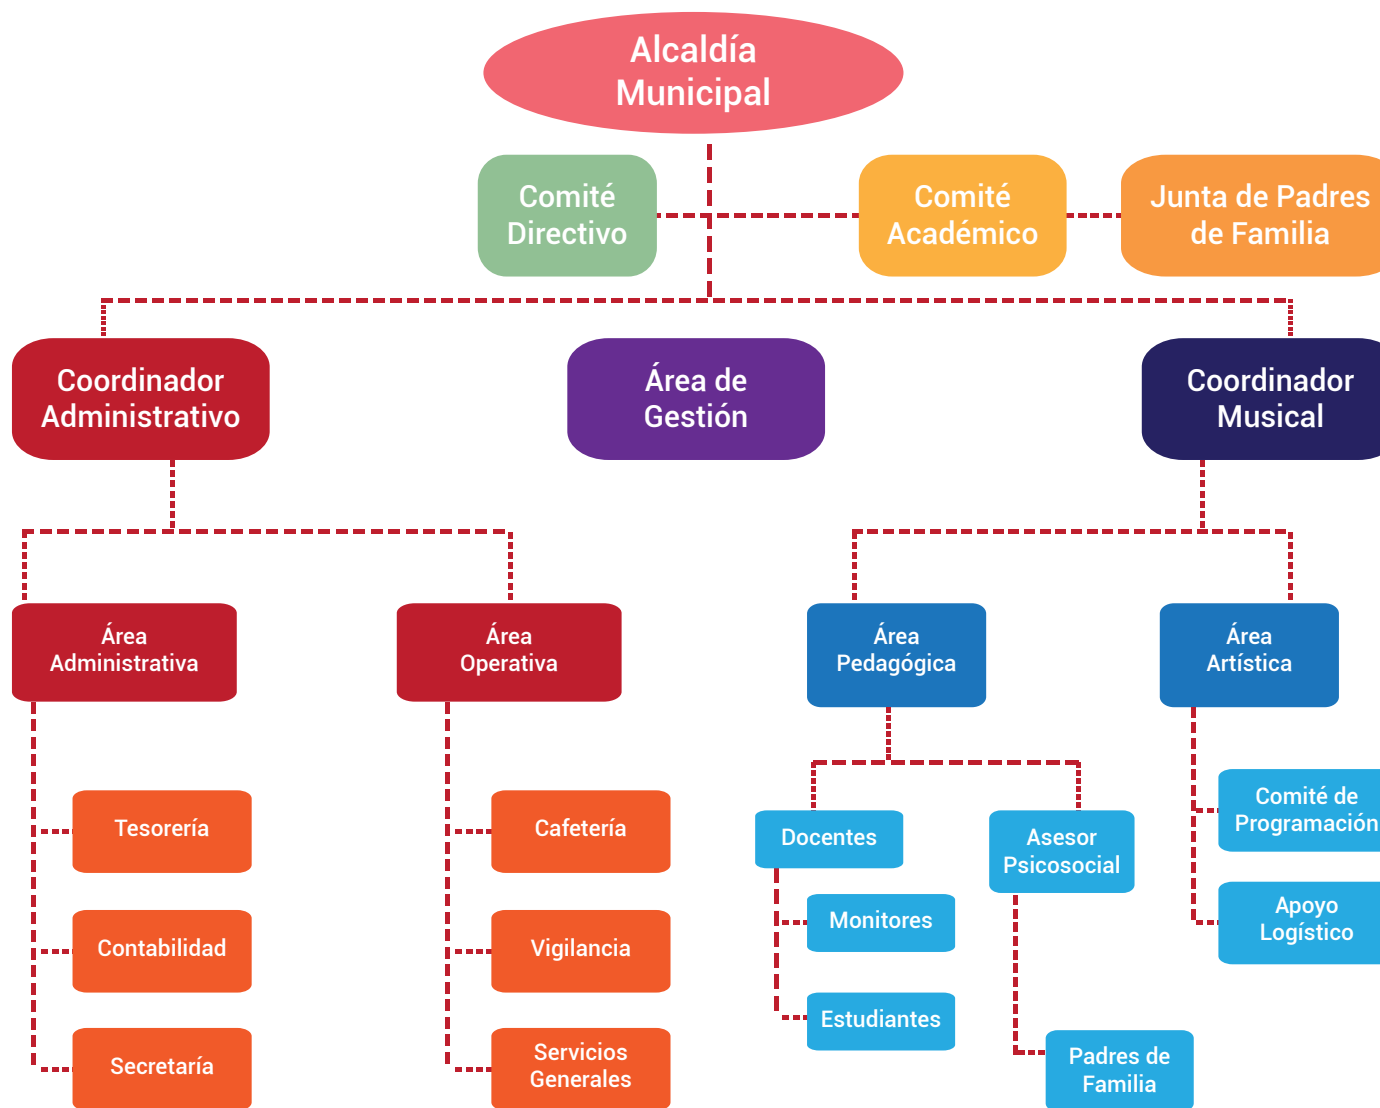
Alcaldía Municipal

Comité Directivo

Comité Académico

Junta de Padres de Familia

Coordinador Administrativo

Área de Gestión

Coordinador Musical

Área Administrativa

Área Operativa

Área Pedagógica

Área Artística

Tesorería

Contabilidad

Secretaría

Cafetería

Vigilancia

Servicios Generales

Docentes

Monitores

Estudiantes

Asesor Psicosocial

Padres de Familia

Comité de Programación

Apoyo Logístico